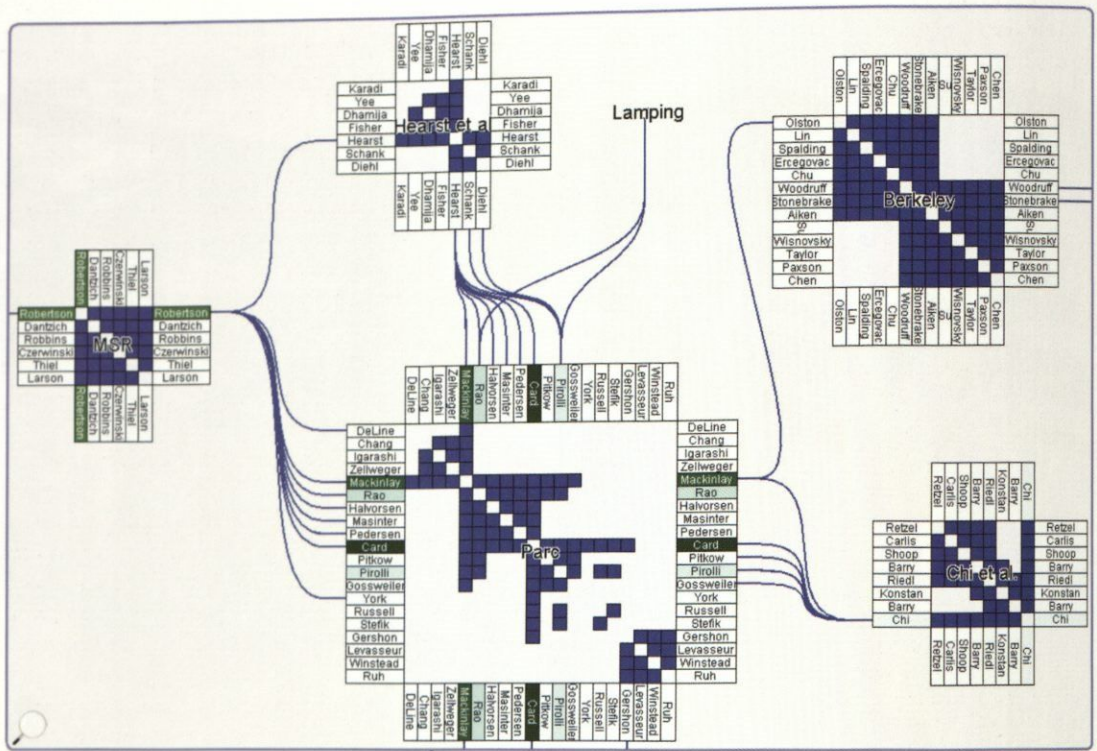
Karadi
Yee
Dhamija
Fisher
Hearst
Schank
Diehl

Hearst et al.

Karadi
Yee
Dhamija
Fisher
Hearst
Schank
Diehl

Karadi
Yee
Dhamija
Fisher
Hearst
Schank
Diehl

Karadi
Yee
Dhamija
Fisher
Hearst
Schank
Diehl

Lamping

Olston
Lin
Spalding
Ercegovac
Chu
Woodruff
Stonebraker
Aiken
Su
Wisnovsky
Taylor
Paxson
Chen

Berkeley

Olston
Lin
Spalding
Ercegovac
Chu
Woodruff
Stonebraker
Aiken
Su
Wisnovsky
Taylor
Paxson
Chen

Olston
Lin
Spalding
Ercegovac
Chu
Woodruff
Stonebraker
Aiken
Su
Wisnovsky
Taylor
Paxson
Chen

Olston
Lin
Spalding
Ercegovac
Chu
Woodruff
Stonebraker
Aiken
Su
Wisnovsky
Taylor
Paxson
Chen

Robertson
Dantzich
Robbins
Czerwinski
Thiel
Larson

MSR

Robertson
Dantzich
Robbins
Czerwinski
Thiel
Larson

Robertson
Dantzich
Robbins
Czerwinski
Thiel
Larson

Robertson
Dantzich
Robbins
Czerwinski
Thiel
Larson

DeLine
Chang
Igarashi
Zellweger
Mackinlay
Rao
Halvorsen
Masinter
Pedersen
Card
Pitkow
Pirolli
Gossweiler
York
Russell
Stefik
Gershon
Levasseur
Winstead
Ruh

Parc

DeLine
Chang
Igarashi
Zellweger
Mackinlay
Rao
Halvorsen
Masinter
Pedersen
Card
Pitkow
Pirolli
Gossweiler
York
Russell
Stefik
Gershon
Levasseur
Winstead
Ruh

DeLine
Chang
Igarashi
Zellweger
Mackinlay
Rao
Halvorsen
Masinter
Pedersen
Card
Pitkow
Pirolli
Gossweiler
York
Russell
Stefik
Gershon
Levasseur
Winstead
Ruh

DeLine
Chang
Igarashi
Zellweger
Mackinlay
Rao
Halvorsen
Masinter
Pedersen
Card
Pitkow
Pirolli
Gossweiler
York
Russell
Stefik
Gershon
Levasseur
Winstead
Ruh

Retzel
Carlis
Shoop
Barry
Riedl
Konstan
Barry
Chi

Chi et al.

Retzel
Carlis
Shoop
Barry
Riedl
Konstan
Barry
Chi

Retzel
Carlis
Shoop
Barry
Riedl
Konstan
Barry
Chi

Retzel
Carlis
Shoop
Barry
Riedl
Konstan
Barry
Chi